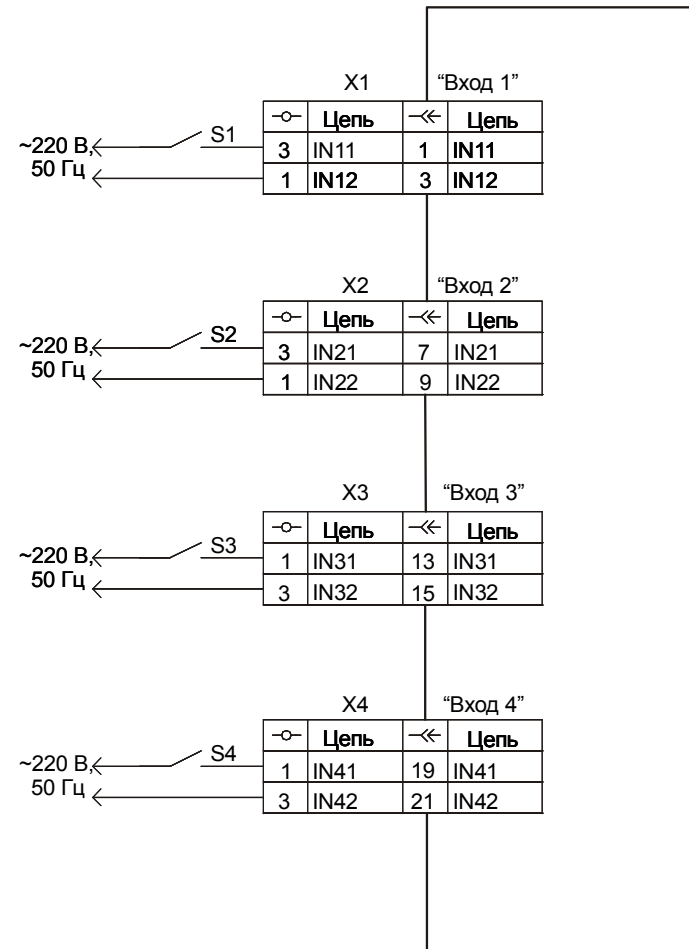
X1 "Вход 1"

|  | Цепь |  | Цепь |
|---|---|---|---|
| 3 | IN11 | 1 | IN11 |
| 1 | IN12 | 3 | IN12 |

~220 В, 50 Гц
S1

X2 "Вход 2"

|  | Цепь |  | Цепь |
|---|---|---|---|
| 3 | IN21 | 7 | IN21 |
| 1 | IN22 | 9 | IN22 |

~220 В, 50 Гц
S2

X3 "Вход 3"

|  | Цепь |  | Цепь |
|---|---|---|---|
| 1 | IN31 | 13 | IN31 |
| 3 | IN32 | 15 | IN32 |

~220 В, 50 Гц
S3

X4 "Вход 4"

|  | Цепь |  | Цепь |
|---|---|---|---|
| 1 | IN41 | 19 | IN41 |
| 3 | IN42 | 21 | IN42 |

~220 В, 50 Гц
S4